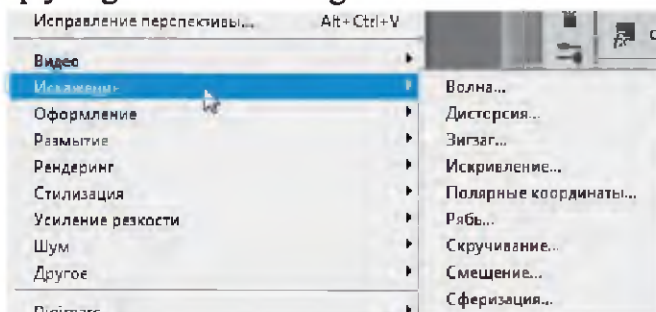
Исправление перспективы... Alt+Ctrl+V
Видео
Искажение
Оформление
Размытие
Рендеринг
Стилизация
Усиление резкости
Шум
Другое
Digimarc

Волна...
Дисторсия...
Зигзаг...
Искривление...
Полярные координаты...
Рябь...
Скручивание...
Смещение...
Сферизация...